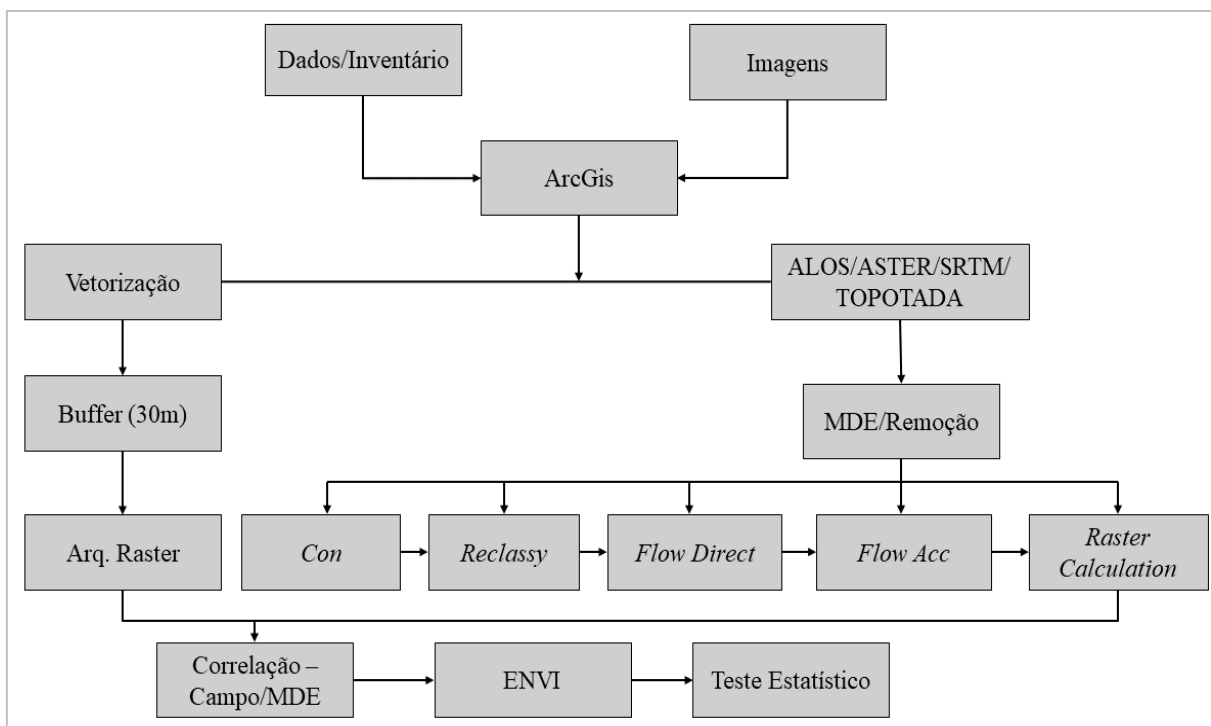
Dados/Inventário

Imagens

ArcGis

Vetorização

ALOS/ASTER/SRTM/ TOPOTADA

Buffer (30m)

MDE/Remoção

Arq. Raster

*Con*

*Reclassy*

*Flow Direct*

*Flow Acc*

*Raster Calculation*

Correlação – Campo/MDE

ENVI

Teste Estatístico